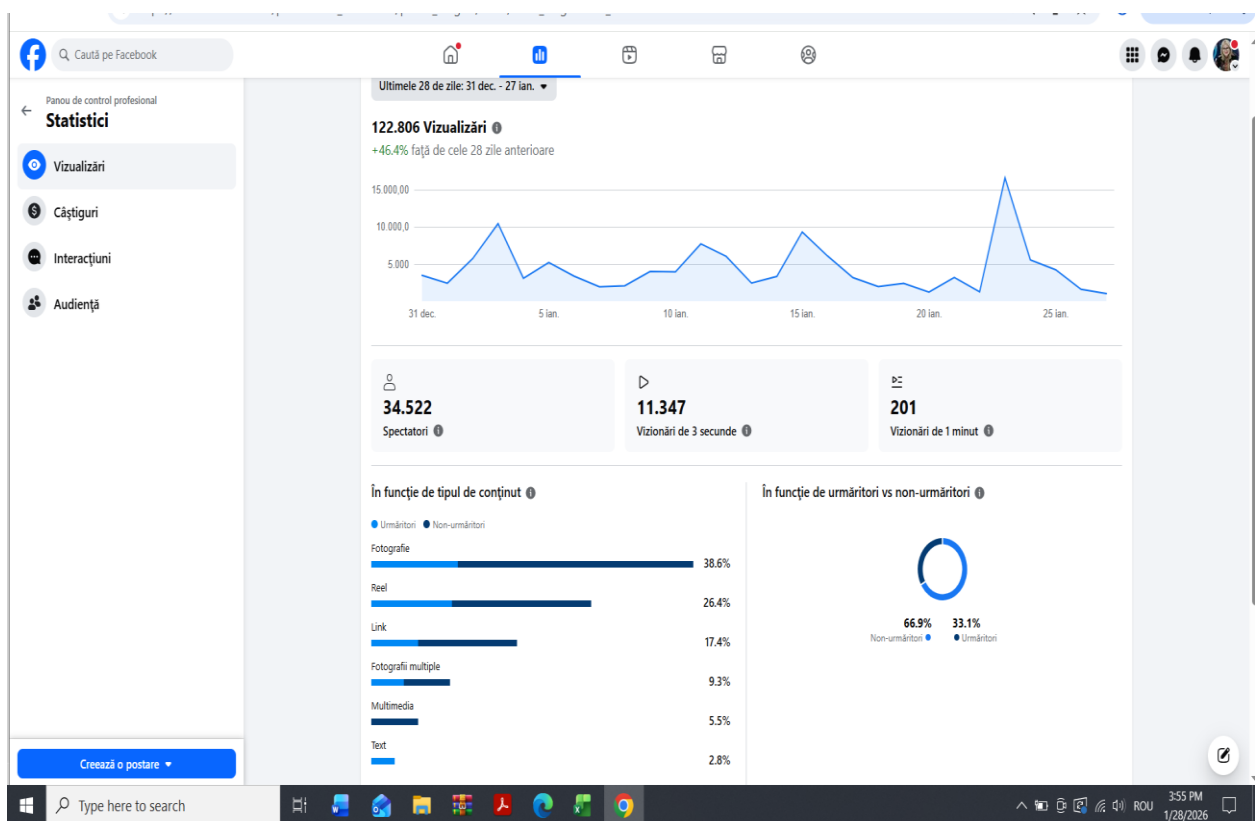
Caută pe Facebook

Panou de control profesional
Statistici

Vizualizări
Câștiguri
Interacțiuni
Audiență

Creează o postare

Ultimele 28 de zile: 31 dec. - 27 ian.

122.806 Vizualizări
+46.4% față de cele 28 zile anterioare

15.000,00
10.000,0
5.000

31 dec. 5 ian. 10 ian. 15 ian. 20 ian. 25 ian.

34.522
Spectatori

11.347
Vizionări de 3 secunde

201
Vizionări de 1 minut

În funcție de tipul de conținut

Urmăritori Non-urmăritori

Fotografie 38.6%
Reel 26.4%
Link 17.4%
Fotografii multiple 9.3%
Multimedia 5.5%
Text 2.8%

În funcție de urmăritori vs non-urmăritori

66.9% 33.1%
Non-urmăritori Urmăritori

Type here to search

ROU 3:55 PM 1/28/2026